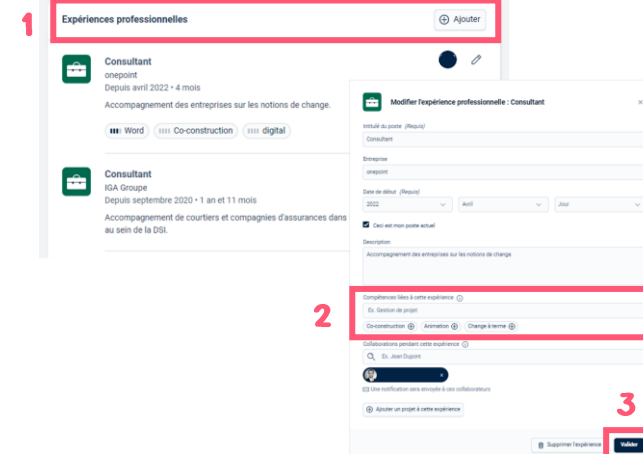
1

Expériences professionnelles

Ajouter

Consultant
onepoint
Depuis avril 2022 • 4 mois

Accompagnement des entreprises sur les notions de change.

Word
Co-construction
digital

Consultant
IGA Groupe
Depuis septembre 2020 • 1 an et 11 mois

Accompagnement de courtiers et compagnies d'assurances dans au sein de la DSI.

Modifier l'expérience professionnelle : Consultant

×

Intitulé du poste (Requis)

Consultant

Entreprise

onepoint

Date de début (Requis)

2022

Avril

Jour

Ceci est mon poste actuel

Description

Accompagnement des entreprises sur les notions de change

2

Compétences liées à cette expérience

Ex. Gestion de projet

Co-construction
Animation
Change à terme

Collaborations pendant cette expérience

Ex. Jean Dupont

Une notification sera envoyée à ces collaborateurs

Ajouter un projet à cette expérience

3

Supprimer l'expérience

Valider